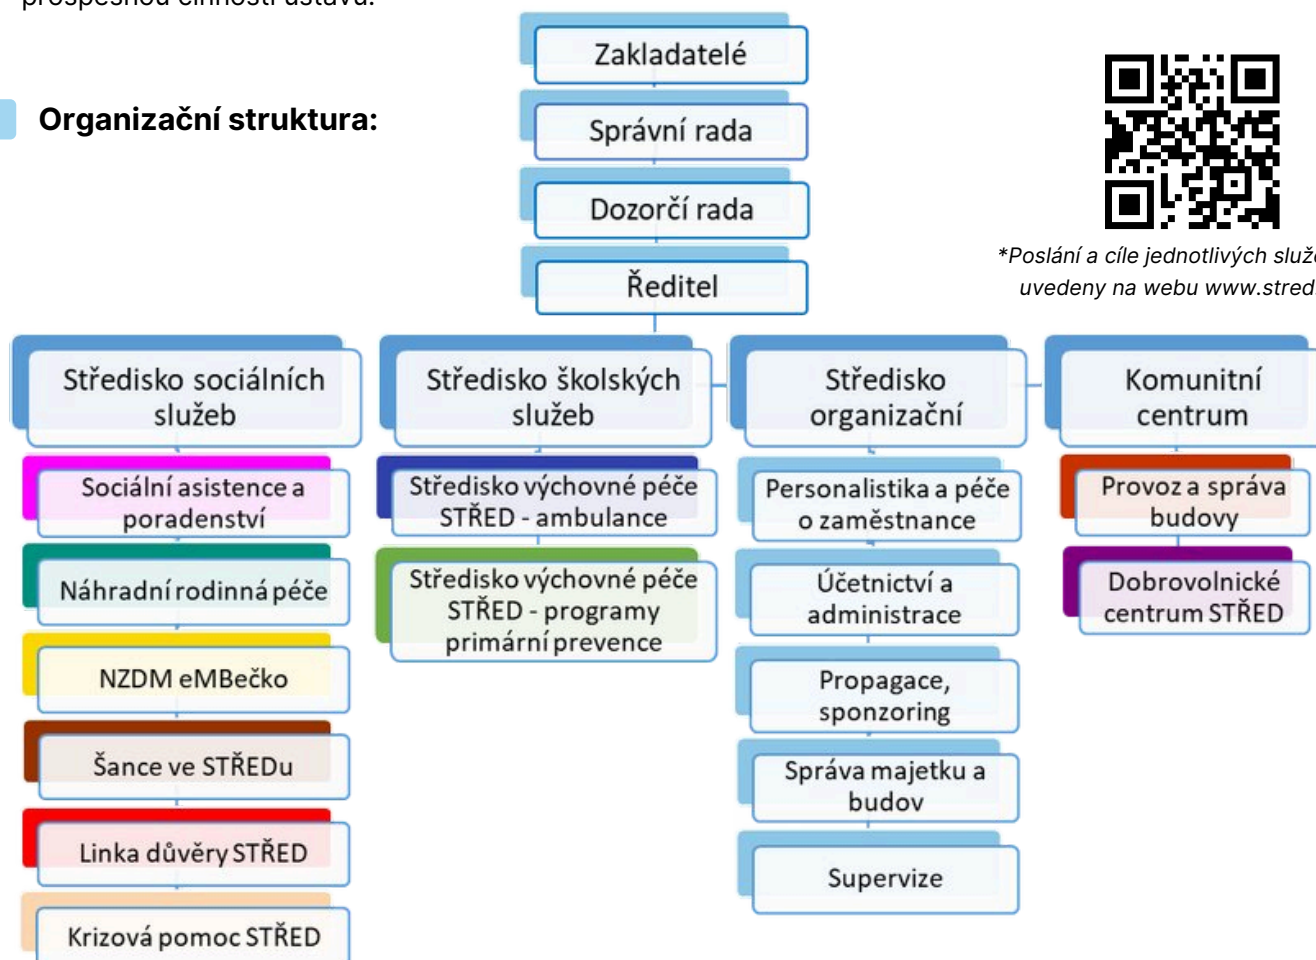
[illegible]

Organizační struktura:

Zakladatelé

Správní rada

Dozorčí rada

Ředitel

*Poslání a cíle jednotlivých služ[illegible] uvedeny na webu www.stred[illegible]

Středisko sociálních služeb

Sociální asistence a poradenství

Náhradní rodinná péče

NZDM eMBečko

Šance ve STŘEDu

Linka důvěry STŘED

Krizová pomoc STŘED

Středisko školských služeb

Středisko výchovné péče STŘED - ambulance

Středisko výchovné péče STŘED - programy primární prevence

Středisko organizační

Personalistika a péče o zaměstnance

Účetnictví a administrace

Propagace, sponzoring

Správa majetku a budov

Supervize

Komunitní centrum

Provoz a správa budovy

Dobrovolnické centrum STŘED